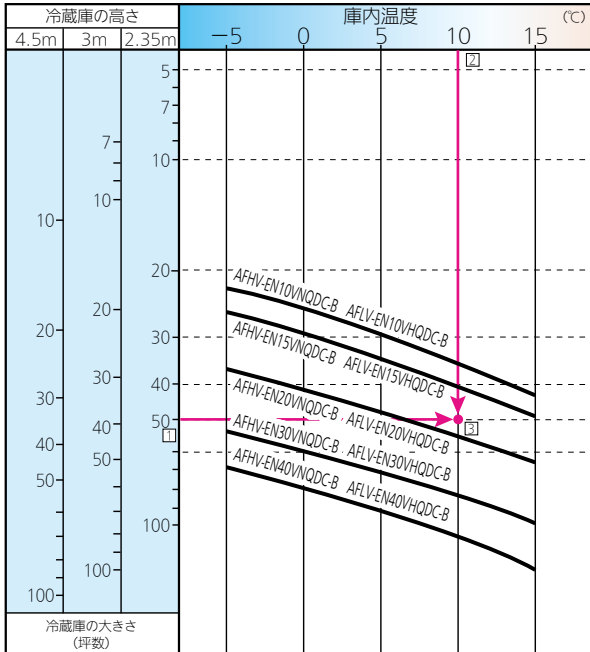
冷蔵庫の高さ

| 4.5m | 3m | 2.35m |
|---|---|---|

庫内温度 (℃)

−5 0 5 10 15

5
7
10
20
30
40
50
100

7
10
20
30
40
50
100

10
20
30
40
50
100

AFHV-EN10VNQDC-B AFLV-EN10VHQDC-B
AFHV-EN15VNQDC-B AFLV-EN15VHQDC-B
AFHV-EN20VNQDC-B , AFLV-EN20VHQDC-B
AFHV-EN30VNQDC-B , AFLV-EN30VHQDC-B
AFHV-EN40VNQDC-B AFLV-EN40VHQDC-B

1
2
3

冷蔵庫の大きさ
(坪数)